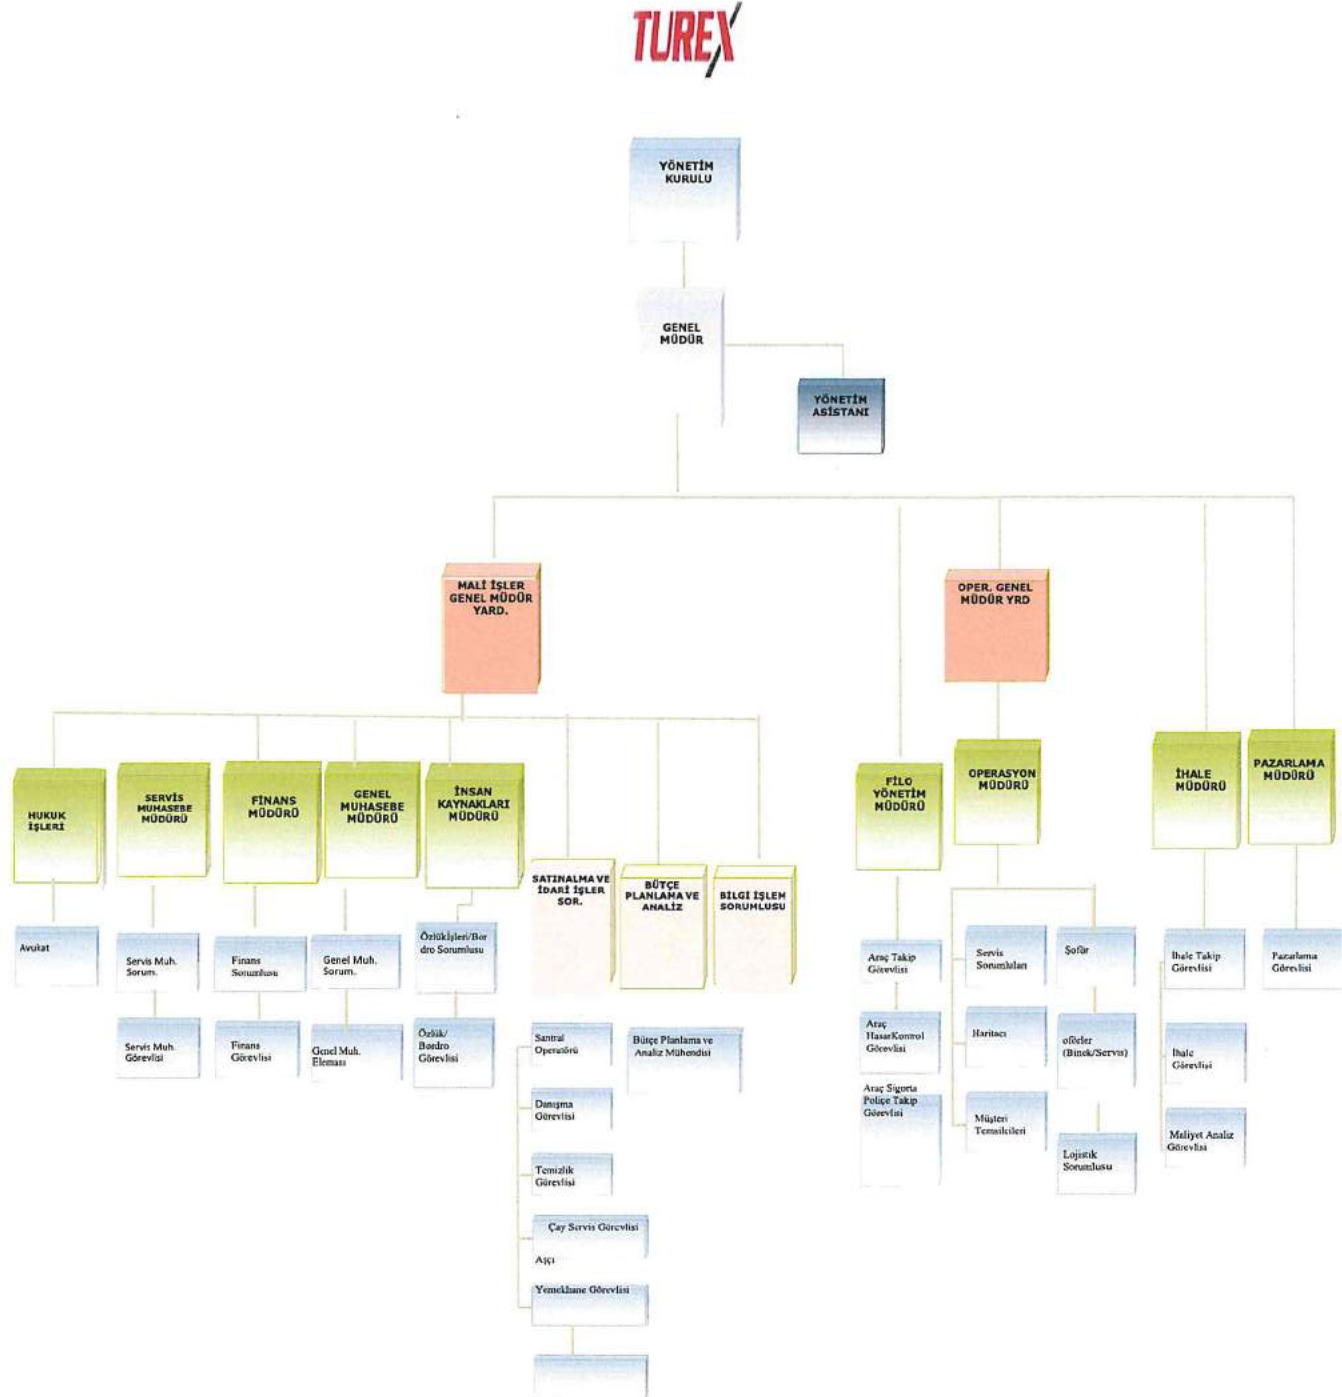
TUREX

YÖNETİM KURULU

GENEL MÜDÜR

YÖNETİM ASİSTANI

MALİ İŞLER GENEL MÜDÜR YARD.

OPER. GENEL MÜDÜR YRD

HUKUK İŞLERİ

SERVİS MUHASEBE MÜDÜRÜ

FİNANS MÜDÜRÜ

GENEL MUHASEBE MÜDÜRÜ

İNSAN KAYNAKLARI MÜDÜRÜ

SATINALMA VE İDARİ İŞLER SOR.

BÜTÇE PLANLAMA VE ANALİZ

BİLGİ İŞLEM SORUMLUSU

FİLO YÖNETİM MÜDÜRÜ

OPERASYON MÜDÜRÜ

İHALE MÜDÜRÜ

PAZARLAMA MÜDÜRÜ

Avukat

Servis Muh. Sorum.

Servis Muh. Görevlisi

Finans Sorumlusu

Finans Görevlisi

Genel Muh. Sorum.

Genel Muh. Elemanı

Özlükİşleri/Bordro Sorumlusu

Özlük/ Bordro Görevlisi

Santral Operatörü

Danışma Görevlisi

Temizlik Görevlisi

Çay Servis Görevlisi

Aşçı

Yemekhane Görevlisi

Bütçe Planlama ve Analiz Mühendisi

Araç Takip Görevlisi

Araç HasarKontrol Görevlisi

Araç Sigorta Poliçe Takip Görevlisi

Servis Sorumluları

Haritacı

Müşteri Temsilcileri

Şoför

oföeler (Binek/Servis)

Lojistik Sorumlusu

İhale Takip Görevlisi

İhale Görevlisi

Maliyet Analiz Görevlisi

Pazarlama Görevlisi